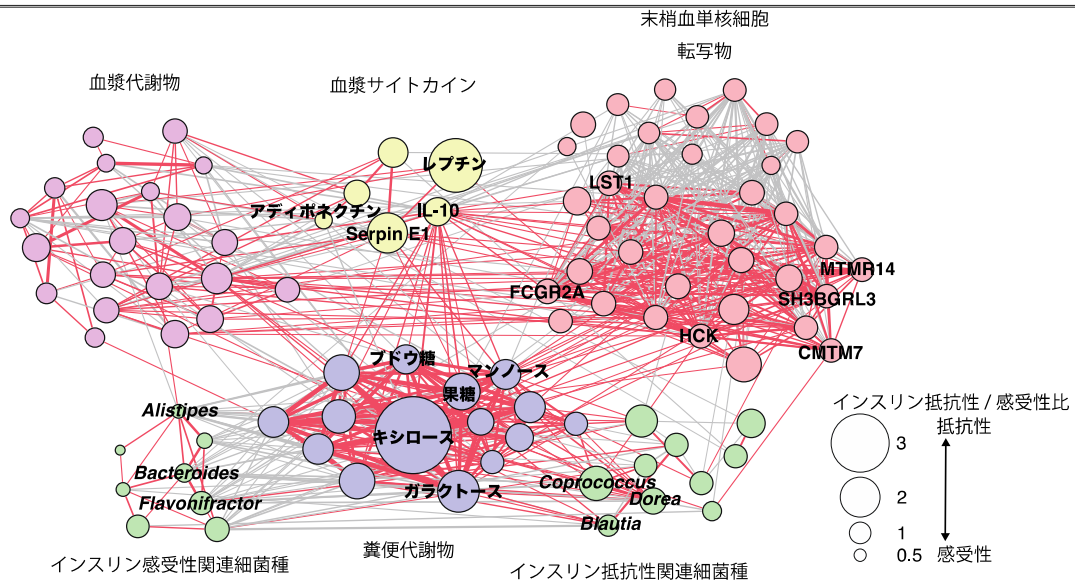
末梢血単核細胞
転写物
血漿代謝物
血漿サイトカイン
レプチン
アディポネクチン
IL-10
Serpin E1
LST1
FCGR2A
MTMR14
SH3BGRL3
HCK
CMTM7
ブドウ糖
マンノース
果糖
キシロース
ガラクトース
Alistipes
Bacteroides
Flavonifractor
Coprococcus
Dorea
Blautia
インスリン抵抗性 / 感受性比
抵抗性
3
2
1
0.5
感受性
インスリン感受性関連細菌種
糞便代謝物
インスリン抵抗性関連細菌種